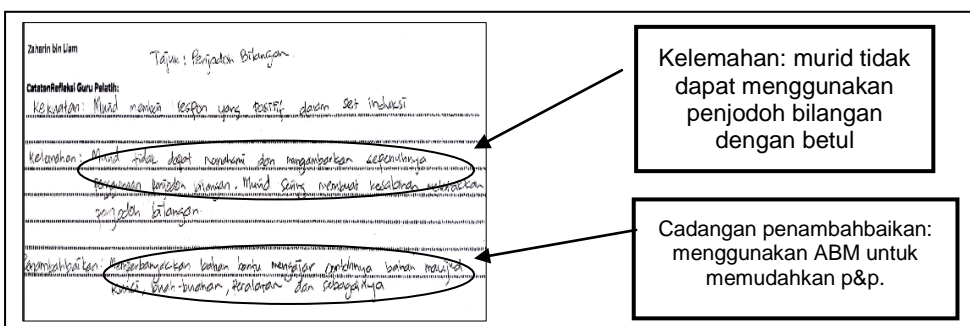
Zaharin bin Liam

Tajuk : Penjodoh Bilangan.

Catatan Refleksi Guru Pelatih:

Kekuatan: Murid memberi respon yang positif dalam set induksi

Kelemahan: Murid tidak dapat memahami dan menggambarkan sepenuhnya penggunaan penjodoh bilangan. Murid sering membuat kesilapan menggunakan penjodoh bilangan.

Penambahbaikan: Memperbanyakkan bahan bantu mengajar contohnya bahan maujud. Kotak, buah-buahan, peralatan dan sebagainya

Kelemahan: murid tidak dapat menggunakan penjodoh bilangan dengan betul

Cadangan penambahbaikan: menggunakan ABM untuk memudahkan p&p.